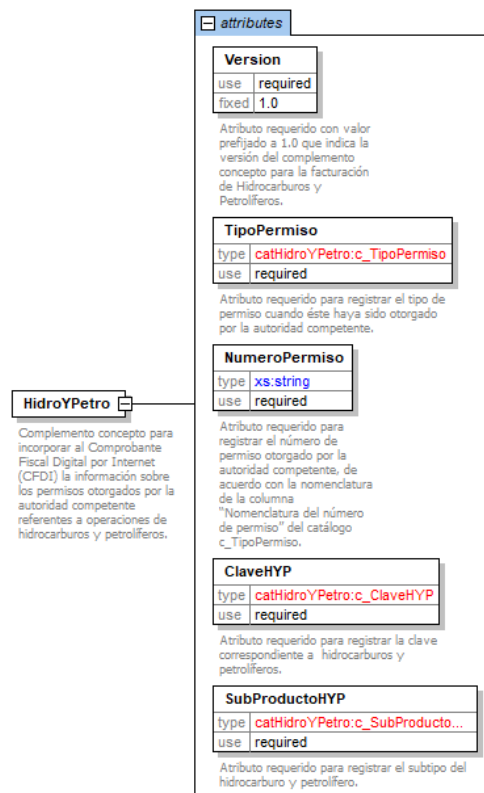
attributes

HidroYPetro

Complemento concepto para incorporar al Comprobante Fiscal Digital por Internet (CFDI) la información sobre los permisos otorgados por la autoridad competente referentes a operaciones de hidrocarburos y petrolíferos.

Version

| use | required |
|---|---|
| fixed | 1.0 |

Atributo requerido con valor prefijado a 1.0 que indica la versión del complemento concepto para la facturación de Hidrocarburos y Petrolíferos.

TipoPermiso

| type | catHidroYPetro:c_TipoPermiso |
|---|---|
| use | required |

Atributo requerido para registrar el tipo de permiso cuando éste haya sido otorgado por la autoridad competente.

NumeroPermiso

| type | xs:string |
|---|---|
| use | required |

Atributo requerido para registrar el número de permiso otorgado por la autoridad competente, de acuerdo con la nomenclatura de la columna "Nomenclatura del número de permiso" del catálogo c_TipoPermiso.

ClaveHYP

| type | catHidroYPetro:c_ClaveHYP |
|---|---|
| use | required |

Atributo requerido para registrar la clave correspondiente a hidrocarburos y petrolíferos.

SubProductoHYP

| type | catHidroYPetro:c_SubProducto... |
|---|---|
| use | required |

Atributo requerido para registrar el subtipo del hidrocarburo y petrolífero.